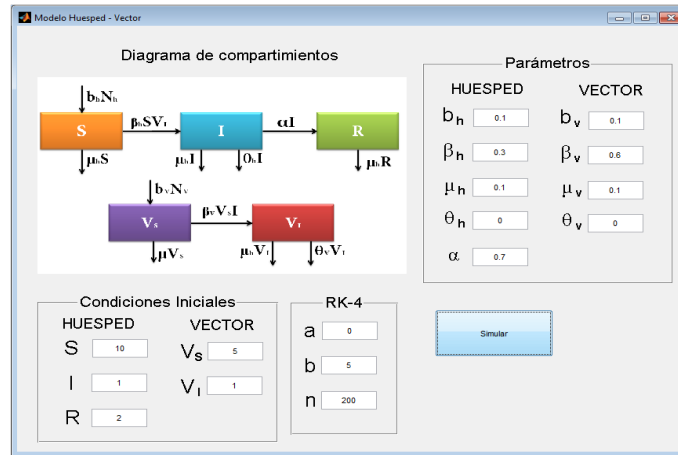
Modelo Huesped - Vector

Diagrama de compartimientos

$b_h N_h$

S

$\beta_h S V_I$

I

$\alpha I$

R

$\mu_h S$

$\mu_h I$

$\theta_h I$

$\mu_h R$

$b_v N_v$

$V_s$

$\beta_v V_s I$

$V_I$

$\mu V_s$

$\mu_v V_I$

$\theta_v V_I$

Parámetros

HUESPED

VECTOR

$b_h$ 0.1

$b_v$ 0.1

$\beta_h$ 0.3

$\beta_v$ 0.6

$\mu_h$ 0.1

$\mu_v$ 0.1

$\theta_h$ 0

$\theta_v$ 0

$\alpha$ 0.7

Condiciones Iniciales

HUESPED

VECTOR

S 10

$V_s$ 5

I 1

$V_I$ 1

R 2

RK-4

a 0

b 5

n 200

Simular